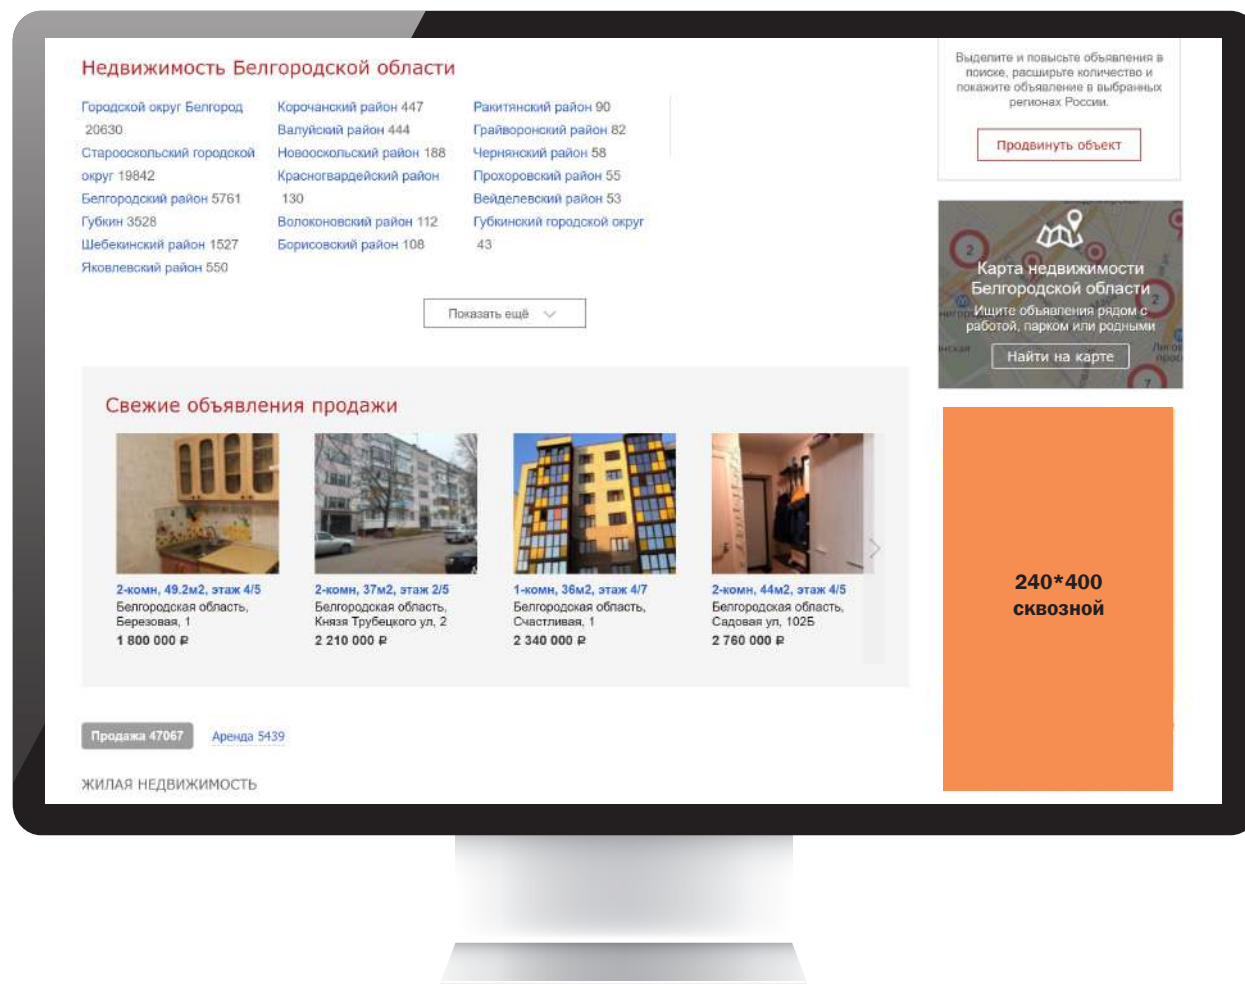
Недвижимость Белгородской области

Городской округ Белгород 20630
Старооскольский городской округ 19842
Белгородский район 5761
Губкин 3528
Шебекинский район 1527
Яковлевский район 550

Корочанский район 447
Валуйский район 444
Новооскольский район 188
Красногвардейский район 130
Волоконовский район 112
Борисовский район 108

Ракитянский район 90
Грайворонский район 82
Чернянский район 58
Прохоровский район 55
Вейделевский район 53
Губкинский городской округ 43

Показать ещё

Выделите и повысьте объявления в поиске, расширьте количество и покажите объявление в выбранных регионах России.

Продвинуть объект

Карта недвижимости Белгородской области
Ищите объявления рядом с работой, парком или родными
Найти на карте

Свежие объявления продажи

2-комн, 49.2м2, этаж 4/5
Белгородская область, Березовая, 1
1 800 000 ₽

2-комн, 37м2, этаж 2/5
Белгородская область, Князя Трубецкого ул, 2
2 210 000 ₽

1-комн, 36м2, этаж 4/7
Белгородская область, Счастливая, 1
2 340 000 ₽

2-комн, 44м2, этаж 4/5
Белгородская область, Садовая ул, 102Б
2 760 000 ₽

240*400
сквозной

Продажа 47067
Аренда 5439

ЖИЛАЯ НЕДВИЖИМОСТЬ